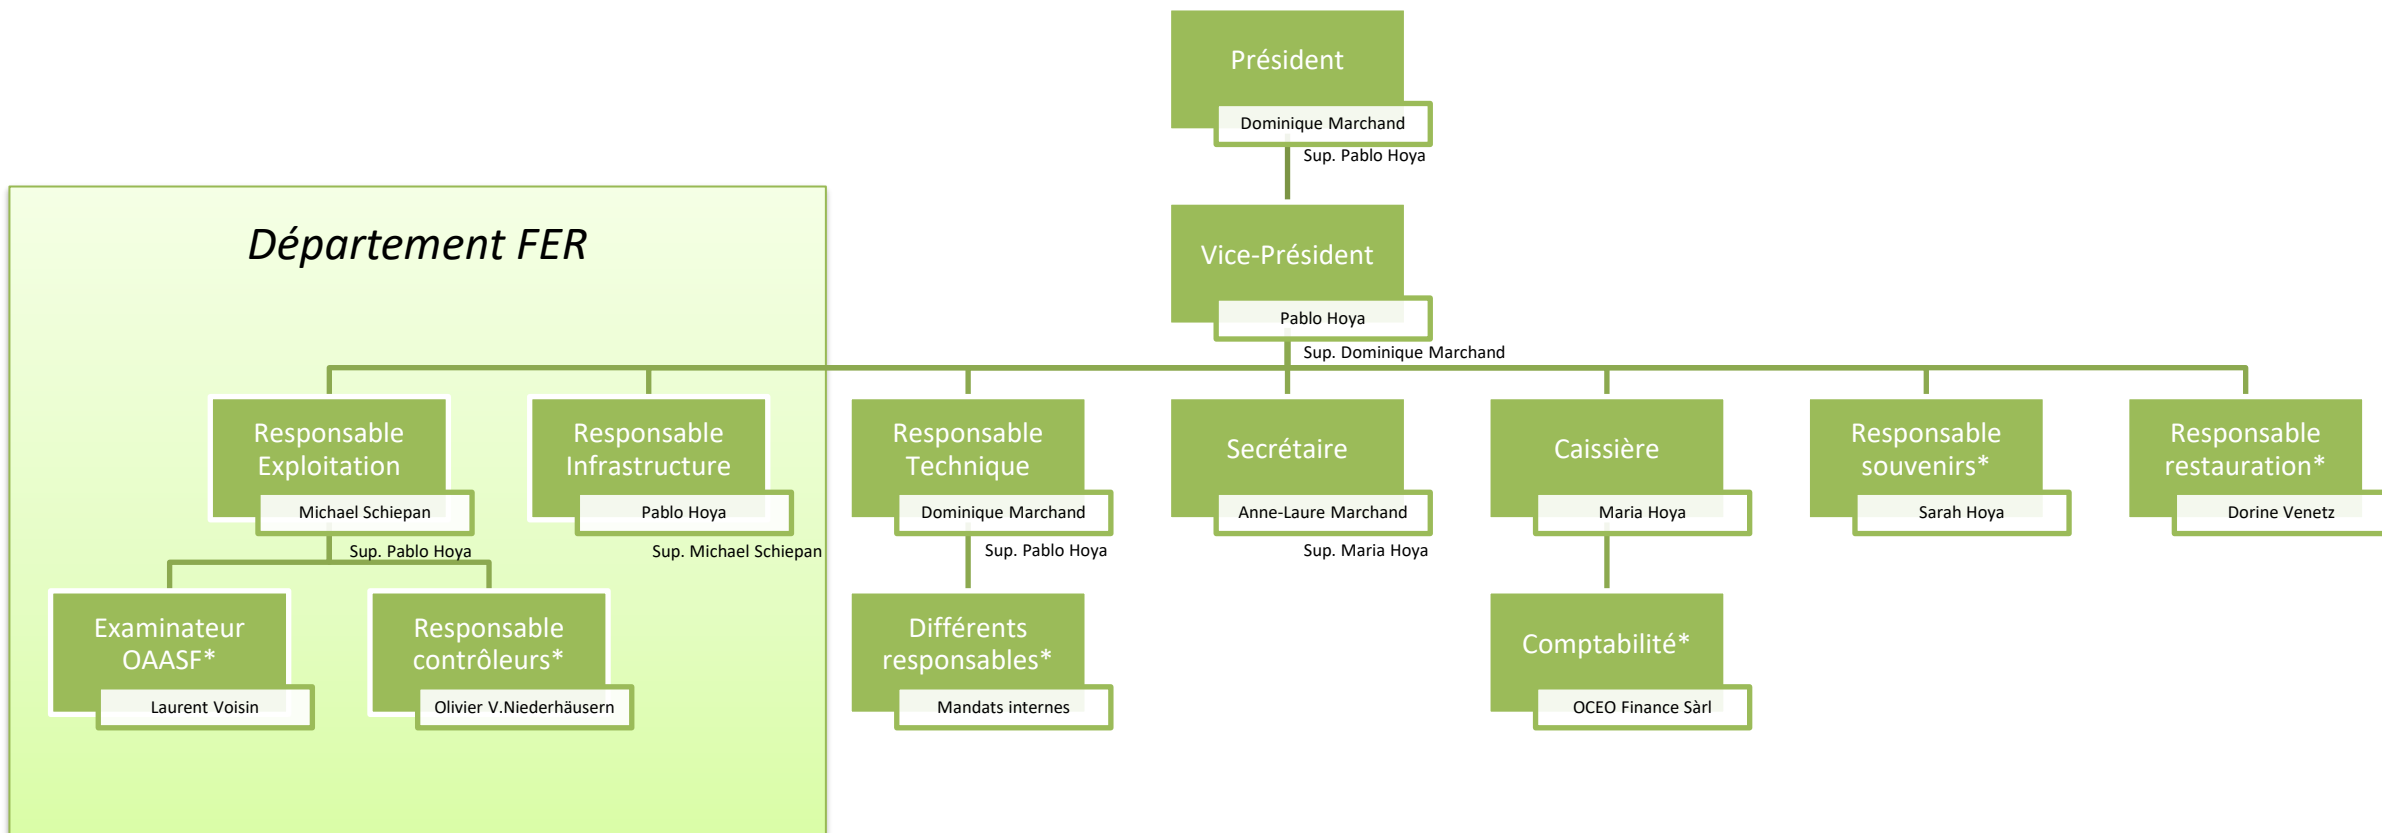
Président
Dominique Marchand
Sup. Pablo Hoya

Vice-Président
Pablo Hoya
Sup. Dominique Marchand

Département FER

Responsable Exploitation
Michael Schiepan
Sup. Pablo Hoya

Responsable Infrastructure
Pablo Hoya
Sup. Michael Schiepan

Examinateur OAASF*
Laurent Voisin

Responsable contrôleurs*
Olivier V.Niederhäusern

Responsable Technique
Dominique Marchand
Sup. Pablo Hoya

Différents responsables*
Mandats internes

Secrétaire
Anne-Laure Marchand
Sup. Maria Hoya

Caissière
Maria Hoya

Comptabilité*
OCEO Finance Sàrl

Responsable souvenirs*
Sarah Hoya

Responsable restauration*
Dorine Venetz